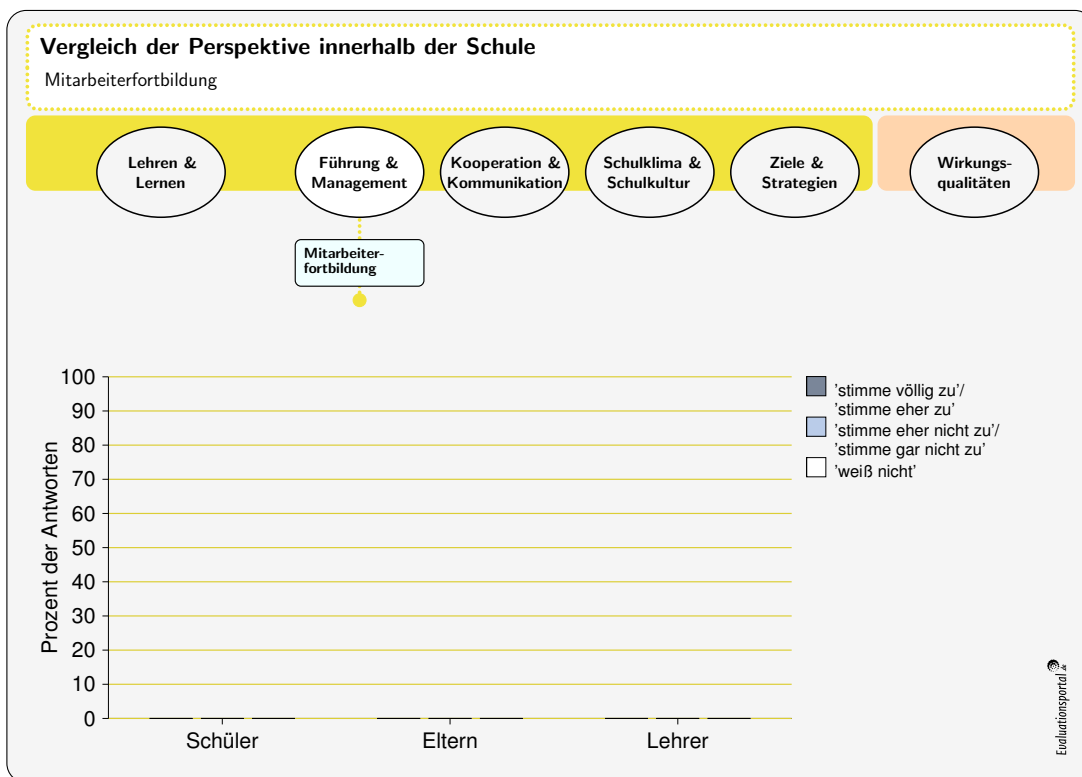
Vergleich der Perspektive innerhalb der Schule

Mitarbeiterfortbildung

Lehren & Lernen

Führung & Management

Kooperation & Kommunikation

Schulklima & Schulkultur

Ziele & Strategien

Wirkungsqualitäten

Mitarbeiterfortbildung

Prozent der Antworten

100
90
80
70
60
50
40
30
20
10
0

Schüler
Eltern
Lehrer

'stimme völlig zu'/ 'stimme eher zu'
'stimme eher nicht zu'/ 'stimme gar nicht zu'
'weiß nicht'

Evaluationsportal.de